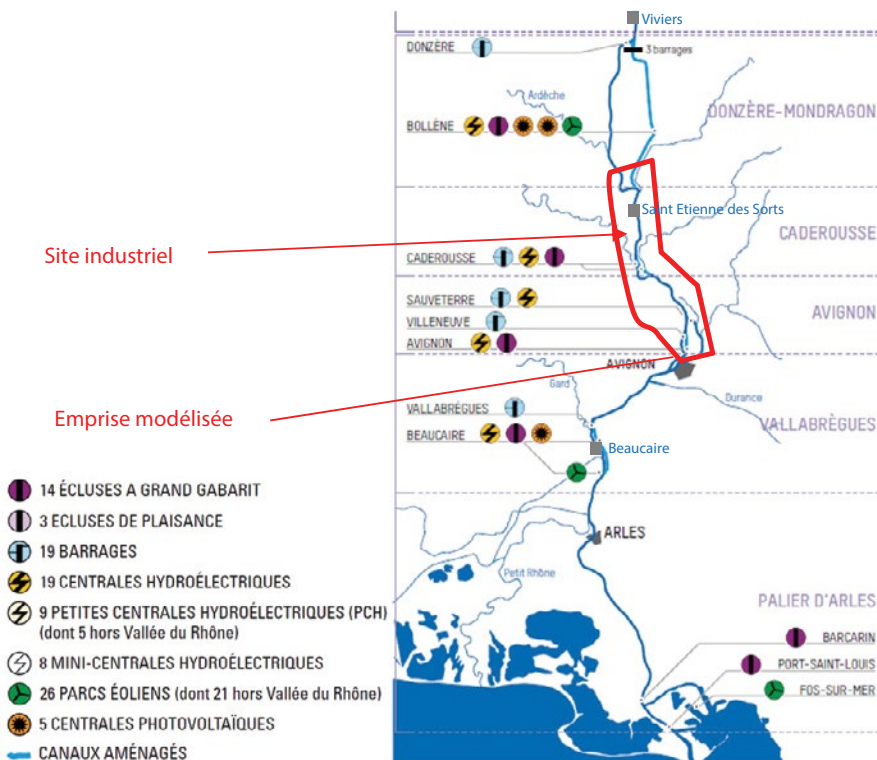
Viviers

DONZÈRE

3 barrages

Ardèche

DONZÈRE-MONDRAGON

BOLLÈNE

Saint Etienne des Sorts

CADEROUSSE

Site industriel

CADEROUSSE

SAUVETERRE

AVIGNON

VILLENEUVE

AVIGNON

AVIGNON

Gard

Durance

Emprise modélisée

VALLABRÈGUES

VALLABRÈGUES

BEAUCAIRE

Beaucaire

ARLES

Petit Rhône

PALIER D'ARLES

BARCARIN

PORT-SAINT-LOUIS

FOS-SUR-MER

14 ÉCLUSES A GRAND GABARIT
3 ECLUSES DE PLAISANCE
19 BARRAGES
19 CENTRALES HYDROÉLECTRIQUES
9 PETITES CENTRALES HYDROÉLECTRIQUES (PCH) (dont 5 hors Vallée du Rhône)
8 MINI-CENTRALES HYDROÉLECTRIQUES
26 PARCS ÉOLIENS (dont 21 hors Vallée du Rhône)
5 CENTRALES PHOTOVOLTAÏQUES
CANAUX AMÉNAGÉS